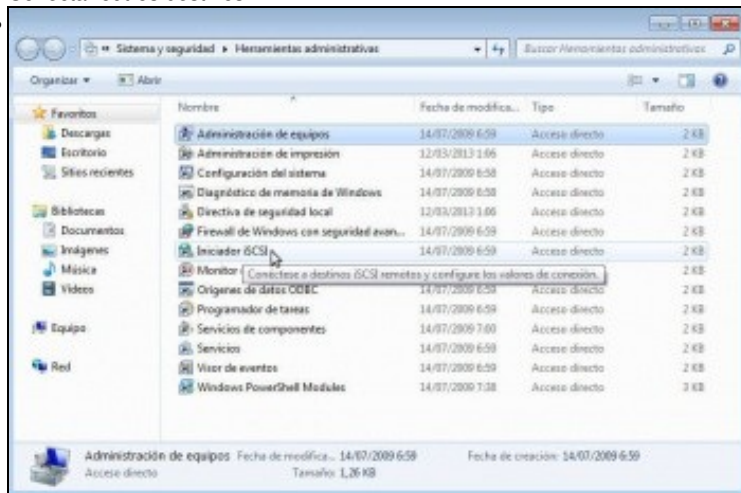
« Sistema y seguridad ▸ Herramientas administrativas

Buscar Herramientas administrativas

Organizar ▾ Abrir

Favoritos
Descargas
Escritorio
Sitios recientes

Bibliotecas
Documentos
Imágenes
Música
Vídeos

Equipo

Red

| Nombre | Fecha de modifica... | Tipo | Tamaño |
|---|---|---|---|
| Administración de equipos | 14/07/2009 6:59 | Acceso directo | 2 KB |
| Administración de impresión | 12/03/2013 1:06 | Acceso directo | 2 KB |
| Configuración del sistema | 14/07/2009 6:58 | Acceso directo | 2 KB |
| Diagnóstico de memoria de Windows | 14/07/2009 6:58 | Acceso directo | 2 KB |
| Directiva de seguridad local | 12/03/2013 1:06 | Acceso directo | 2 KB |
| Firewall de Windows con seguridad avan... | 14/07/2009 6:59 | Acceso directo | 2 KB |
| Iniciador iSCSI | 14/07/2009 6:59 | Acceso directo | 2 KB |
| Monitor | | | 2 KB |
| Orígenes de datos ODBC | 14/07/2009 6:59 | Acceso directo | 2 KB |
| Programador de tareas | 14/07/2009 6:59 | Acceso directo | 2 KB |
| Servicios de componentes | 14/07/2009 7:00 | Acceso directo | 2 KB |
| Servicios | 14/07/2009 6:59 | Acceso directo | 2 KB |
| Visor de eventos | 14/07/2009 6:59 | Acceso directo | 2 KB |
| Windows PowerShell Modules | 14/07/2009 7:38 | Acceso directo | 3 KB |

Conéctese a destinos iSCSI remotos y configure los valores de conexión.

Administración de equipos Fecha de modifica... 14/07/2009 6:59 Fecha de creación: 14/07/2009 6:59
Acceso directo Tamaño: 1,26 KB